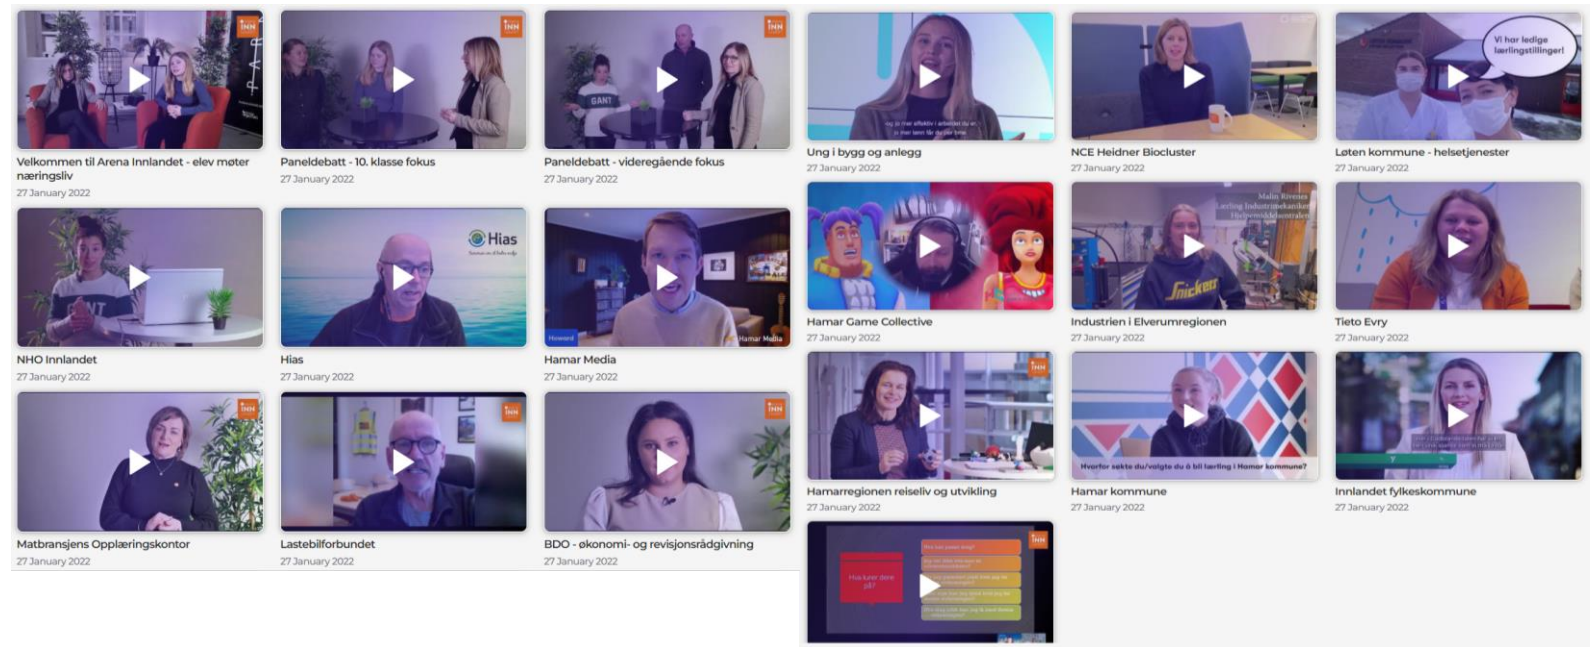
INN

Velkommen til Arena Innlandet - elev møter næringsliv
27 January 2022

INN

Paneldebatt - 10. klasse fokus
27 January 2022

INN

Paneldebatt - videregående fokus
27 January 2022

Ung i bygg og anlegg
27 January 2022

NCE Heidner Biocluster
27 January 2022

Vi har ledige lærlingstillinger!

Løten kommune - helsetjenester
27 January 2022

NHO Innlandet
27 January 2022

Hias

Hias
27 January 2022

Hamar Media

Hamar Media
27 January 2022

Hamar Game Collective
27 January 2022

Snickers

Industrien i Elverumregionen
27 January 2022

Tieto Evry
27 January 2022

INN

Matbransjens Opplæringskontor
27 January 2022

INN

Lastebilforbundet
27 January 2022

INN

BDO - økonomi- og revisjonsrådgivning
27 January 2022

INN

Hamarregionen reiseliv og utvikling
27 January 2022

Hvorfor søkte du/valgte du å bli lærling i Hamar kommune?

Hamar kommune
27 January 2022

Innlandet fylkeskommune
27 January 2022

INN

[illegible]